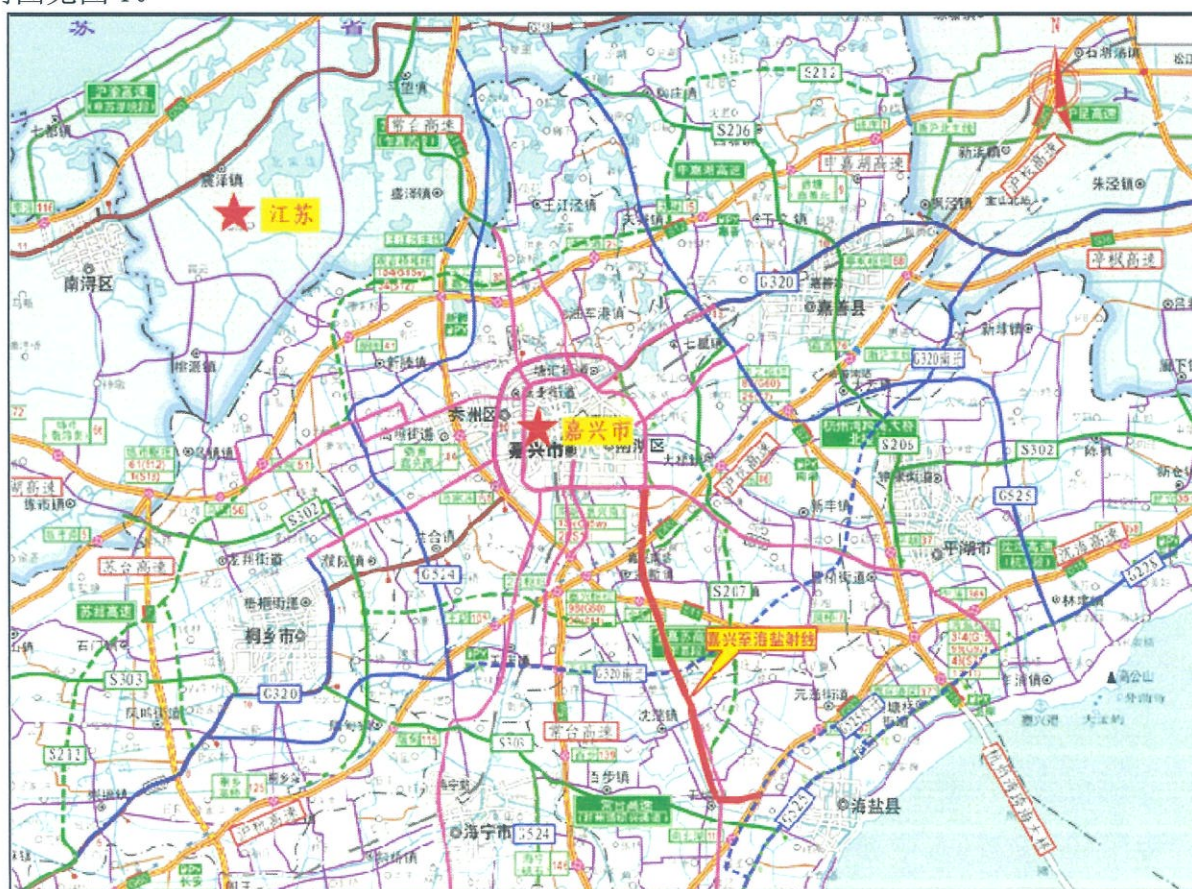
苏
沪金高速
常台高速
S212
S206
申嘉湖高速
沪杭高速
朱泾镇
平湖高速
江苏
南浔区
G320
嘉善县
新埭镇
G320南延
秀洲区
嘉兴市
嘉兴市
南湖区
S205
S302
沪杭高速
G525
平湖市
乍嘉苏高速
独山港高速
S302
苏台高速
苏台高速
G524
S207
G228
桐乡市
嘉兴至海盐射线
S303
G320
G320南延
S212
S308
常台高速
海宁市
S524
海盐县
沪杭高速
G525
杭州湾跨海大桥